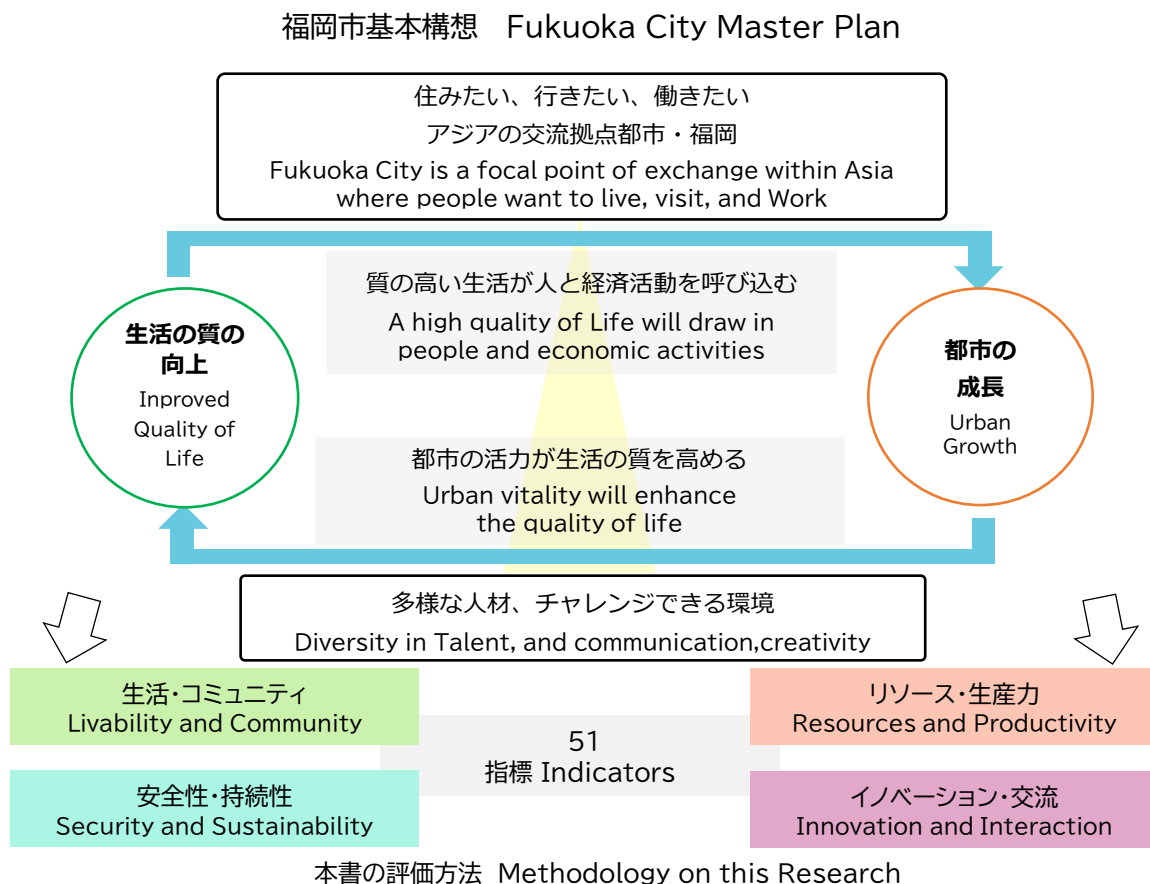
福岡市基本構想　Fukuoka City Master Plan

住みたい、行きたい、働きたい
アジアの交流拠点都市・福岡
Fukuoka City is a focal point of exchange within Asia where people want to live, visit, and Work

質の高い生活が人と経済活動を呼び込む
A high quality of Life will draw in people and economic activities

生活の質の向上
Inproved Quality of Life

都市の成長
Urban Growth

都市の活力が生活の質を高める
Urban vitality will enhance the quality of life

多様な人材、チャレンジできる環境
Diversity in Talent, and communication,creativity

生活・コミュニティ
Livability and Community

リソース・生産力
Resources and Productivity

51
指標 Indicators

安全性・持続性
Security and Sustainability

イノベーション・交流
Innovation and Interaction

本書の評価方法　Methodology on this Research